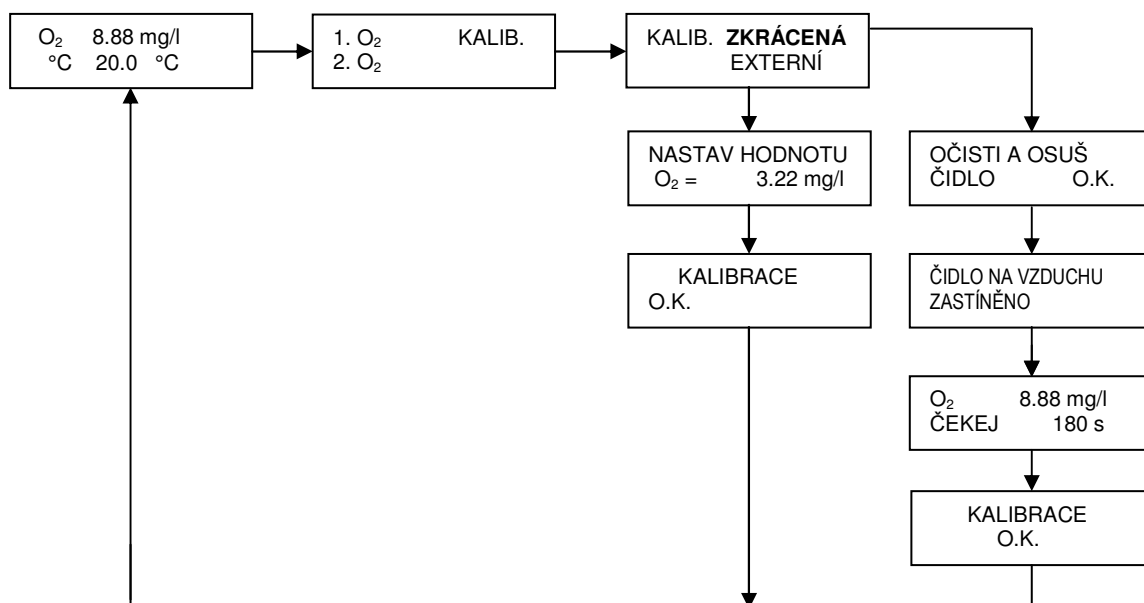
$O_2$ 8.88 mg/l
°C 20.0 °C

1. $O_2$ KALIB.
2. $O_2$

KALIB. **ZKRÁCENÁ**
EXTERNÍ

NASTAV HODNOTU
$O_2$ = 3.22 mg/l

OČISTI A OSUŠ
ČIDLO O.K.

KALIBRACE
O.K.

ČIDLO NA VZDUCHU
ZASTÍNĚNO

$O_2$ 8.88 mg/l
ČEKEJ 180 s

KALIBRACE
O.K.